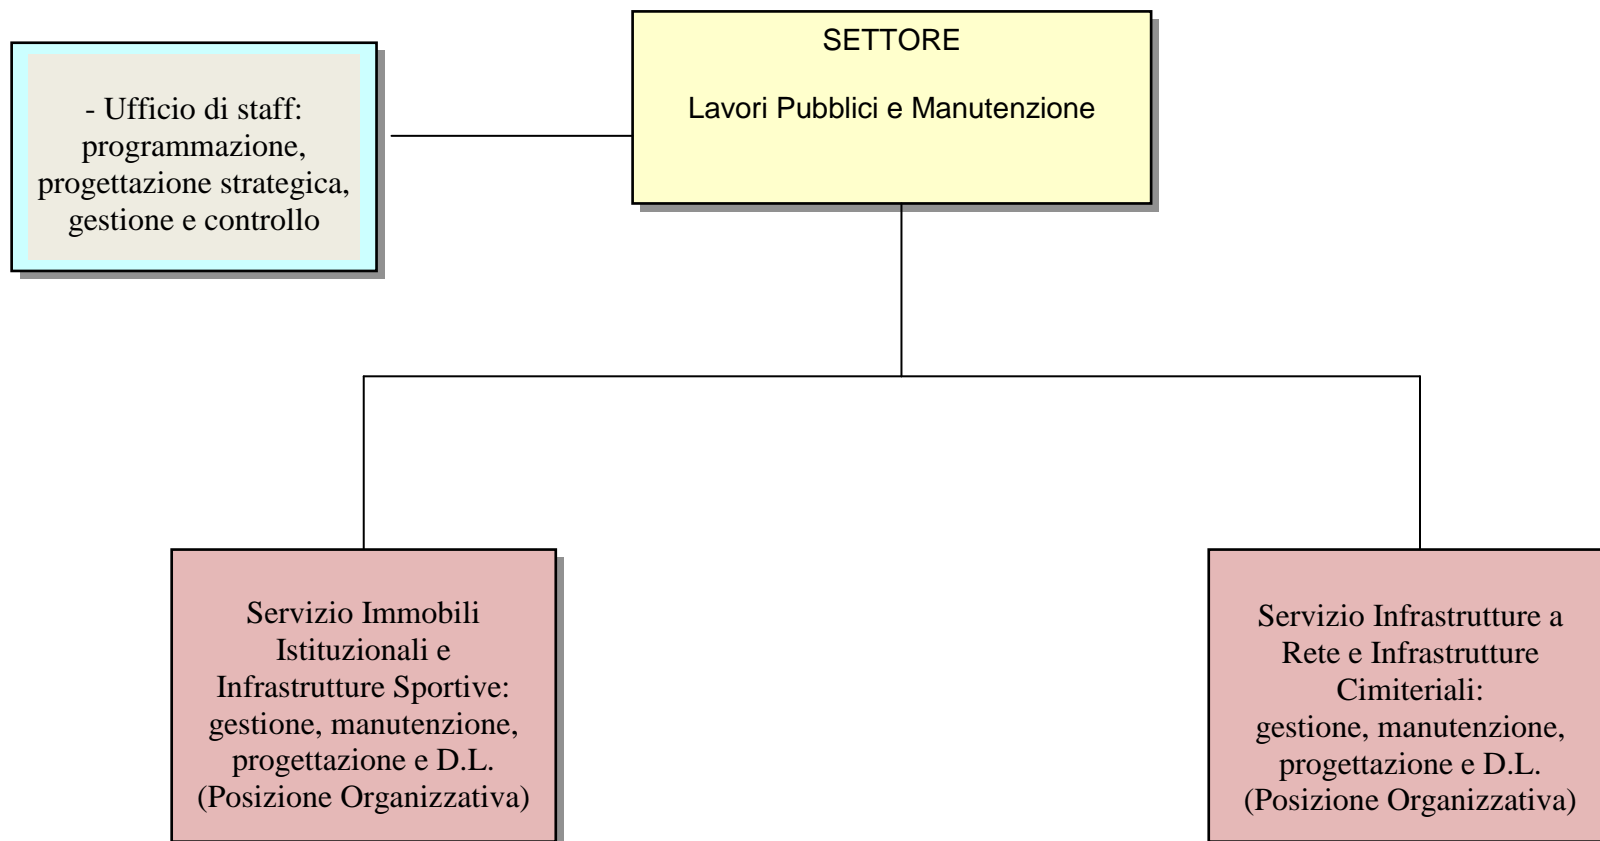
SETTORE

Lavori Pubblici e Manutenzione

- Ufficio di staff: programmazione, progettazione strategica, gestione e controllo

Servizio Immobili Istituzionali e Infrastrutture Sportive: gestione, manutenzione, progettazione e D.L. (Posizione Organizzativa)

Servizio Infrastrutture a Rete e Infrastrutture Cimiteriali: gestione, manutenzione, progettazione e D.L. (Posizione Organizzativa)